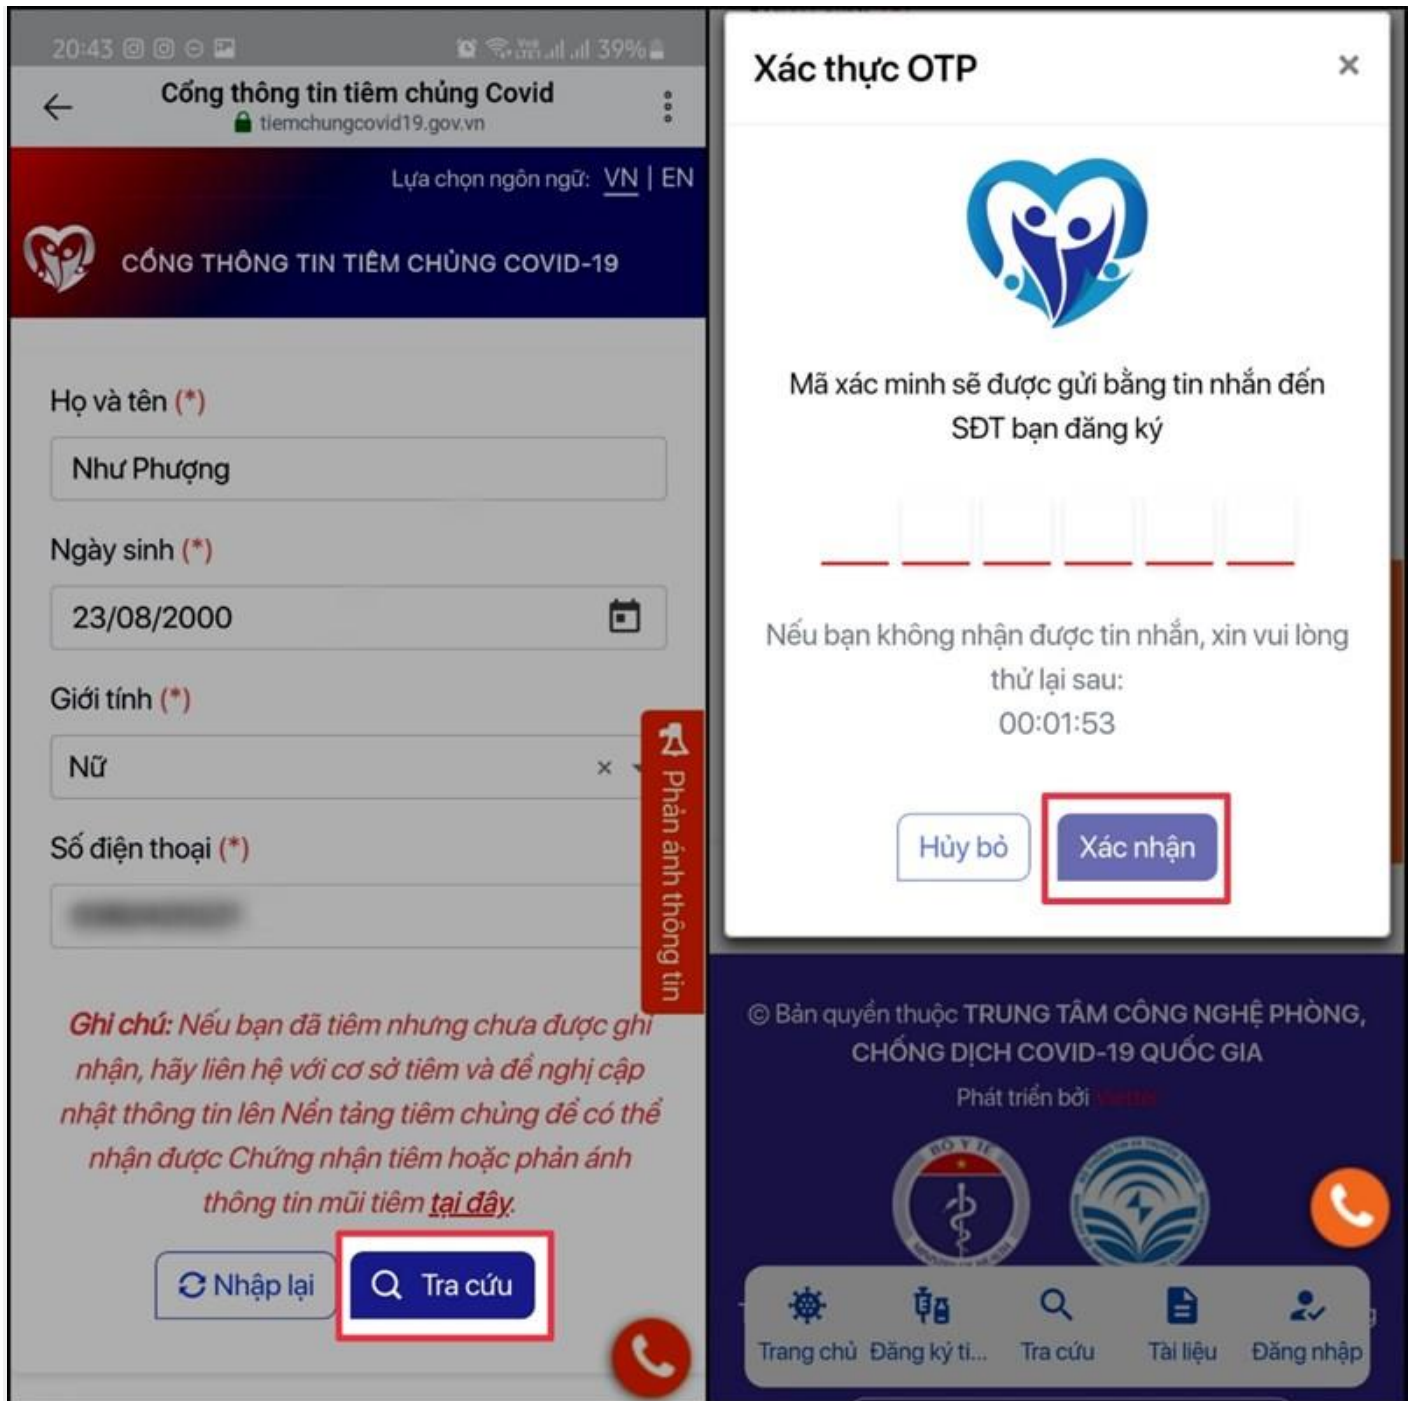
20:43 39%

Cổng thông tin tiêm chủng Covid
tiemchungcovid19.gov.vn

Lựa chọn ngôn ngữ: VN | EN

CỔNG THÔNG TIN TIÊM CHỦNG COVID-19

Họ và tên (*)

Như Phượng

Ngày sinh (*)

23/08/2000

Giới tính (*)

Nữ

Số điện thoại (*)

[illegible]

Phản ánh thông tin

Ghi chú: Nếu bạn đã tiêm nhưng chưa được ghi nhận, hãy liên hệ với cơ sở tiêm và đề nghị cập nhật thông tin lên Nền tảng tiêm chủng để có thể nhận được Chứng nhận tiêm hoặc phản ánh thông tin mũi tiêm tại đây.

Nhập lại

Tra cứu

Xác thực OTP

×

Mã xác minh sẽ được gửi bằng tin nhắn đến SĐT bạn đăng ký

Nếu bạn không nhận được tin nhắn, xin vui lòng thử lại sau:
00:01:53

Hủy bỏ

Xác nhận

© Bản quyền thuộc TRUNG TÂM CÔNG NGHỆ PHÒNG, CHỐNG DỊCH COVID-19 QUỐC GIA

Phát triển bởi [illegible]

BỘ Y TẾ

Trang chủ

Đăng ký ti...

Tra cứu

Tài liệu

Đăng nhập